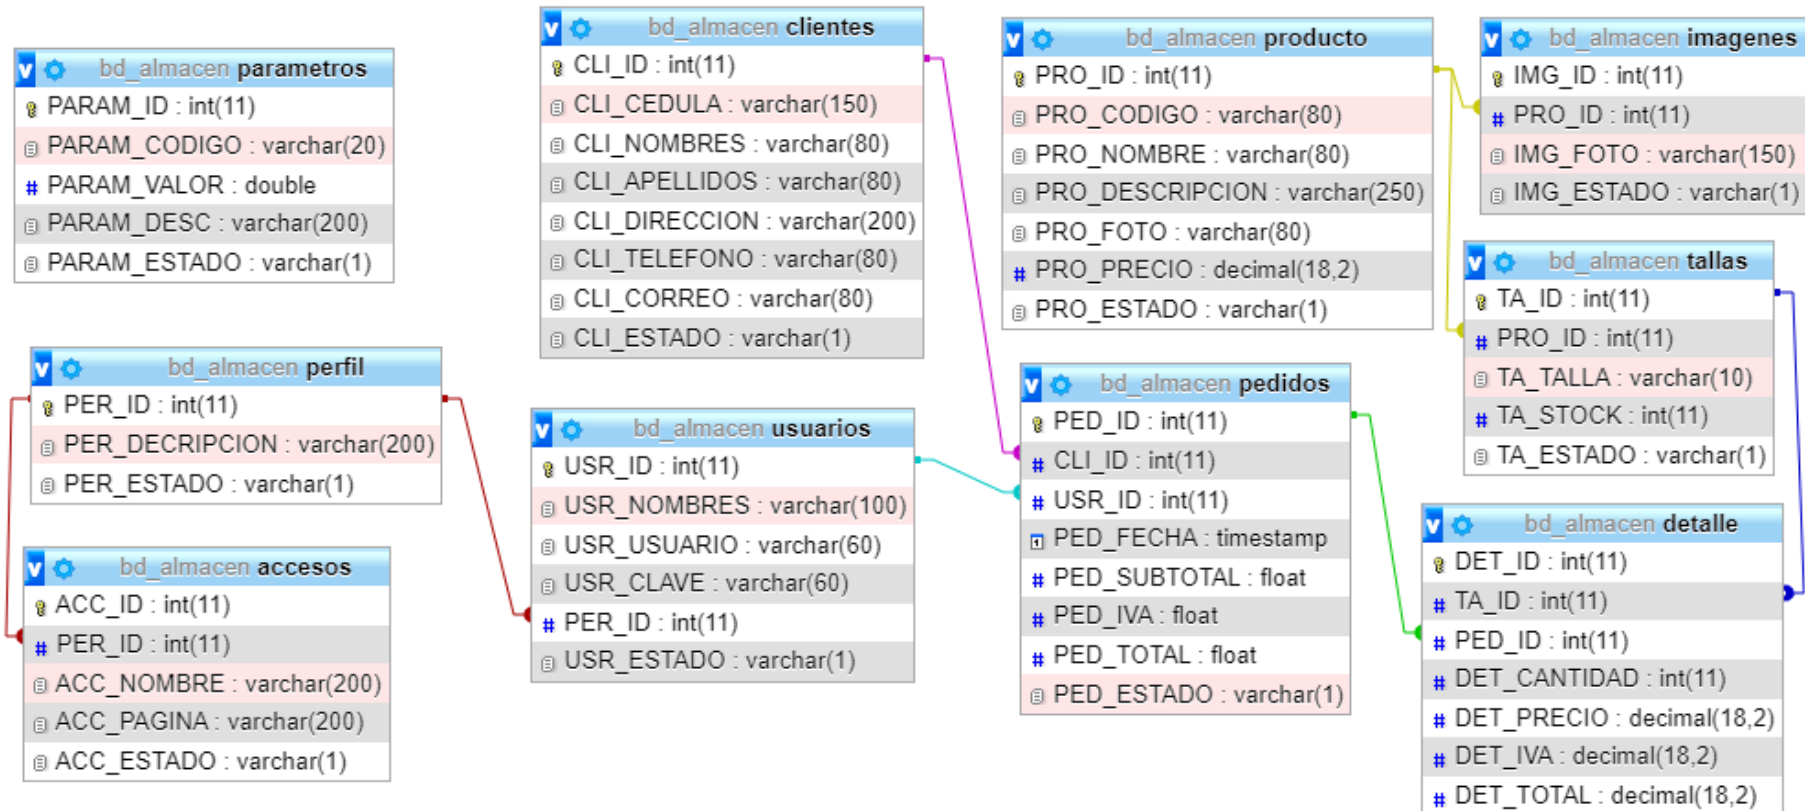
bd_almacen parametros
PARAM_ID : int(11)
PARAM_CODIGO : varchar(20)
PARAM_VALOR : double
PARAM_DESC : varchar(200)
PARAM_ESTADO : varchar(1)

bd_almacen clientes
CLI_ID : int(11)
CLI_CEDULA : varchar(150)
CLI_NOMBRES : varchar(80)
CLI_APELLIDOS : varchar(80)
CLI_DIRECCION : varchar(200)
CLI_TELEFONO : varchar(80)
CLI_CORREO : varchar(80)
CLI_ESTADO : varchar(1)

bd_almacen producto
PRO_ID : int(11)
PRO_CODIGO : varchar(80)
PRO_NOMBRE : varchar(80)
PRO_DESCRIPCION : varchar(250)
PRO_FOTO : varchar(80)
PRO_PRECIO : decimal(18,2)
PRO_ESTADO : varchar(1)

bd_almacen imagenes
IMG_ID : int(11)
PRO_ID : int(11)
IMG_FOTO : varchar(150)
IMG_ESTADO : varchar(1)

bd_almacen tallas
TA_ID : int(11)
PRO_ID : int(11)
TA_TALLA : varchar(10)
TA_STOCK : int(11)
TA_ESTADO : varchar(1)

bd_almacen perfil
PER_ID : int(11)
PER_DECRIPCION : varchar(200)
PER_ESTADO : varchar(1)

bd_almacen usuarios
USR_ID : int(11)
USR_NOMBRES : varchar(100)
USR_USUARIO : varchar(60)
USR_CLAVE : varchar(60)
PER_ID : int(11)
USR_ESTADO : varchar(1)

bd_almacen pedidos
PED_ID : int(11)
CLI_ID : int(11)
USR_ID : int(11)
PED_FECHA : timestamp
PED_SUBTOTAL : float
PED_IVA : float
PED_TOTAL : float
PED_ESTADO : varchar(1)

bd_almacen accesos
ACC_ID : int(11)
PER_ID : int(11)
ACC_NOMBRE : varchar(200)
ACC_PAGINA : varchar(200)
ACC_ESTADO : varchar(1)

bd_almacen detalle
DET_ID : int(11)
TA_ID : int(11)
PED_ID : int(11)
DET_CANTIDAD : int(11)
DET_PRECIO : decimal(18,2)
DET_IVA : decimal(18,2)
DET_TOTAL : decimal(18,2)